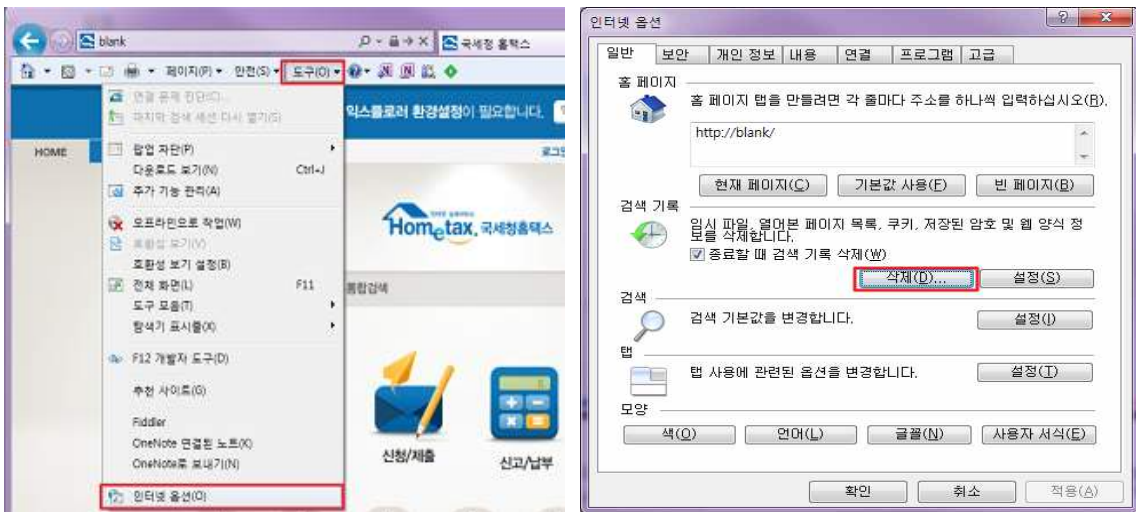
blank
국세청 홈택스
페이지(P) 안전(S) 도구(O)
연결 문제 진단(C)...
마지막 검색 세션 다시 열기(S)
익스플로러 환경설정이 필요합니다.
HOME
로그인
팝업 차단(P)
다운로드 보기(N) Ctrl+J
추가 기능 관리(A)
오프라인으로 작업(W)
호환성 보기(V)
호환성 보기 설정(B)
전체 화면(L) F11
도구 모음(T)
탐색기 표시줄(X)
F12 개발자 도구(D)
추천 사이트(G)
Fiddler
OneNote 연결된 노트(K)
OneNote로 보내기(N)
인터넷 옵션(O)
Hometax, 국세청홈택스
통합검색
신청/제출
신고/납부

인터넷 옵션
일반 보안 개인 정보 내용 연결 프로그램 고급
홈 페이지
홈 페이지 탭을 만들려면 각 줄마다 주소를 하나씩 입력하십시오(R).
http://blank/
현재 페이지(C) 기본값 사용(F) 빈 페이지(B)
검색 기록
임시 파일, 열어본 페이지 목록, 쿠키, 저장된 암호 및 웹 양식 정보를 삭제합니다.
종료할 때 검색 기록 삭제(W)
삭제(D)... 설정(S)
검색
검색 기본값을 변경합니다. 설정(I)
탭
탭 사용에 관련된 옵션을 변경합니다. 설정(T)
모양
색(O) 언어(L) 글꼴(N) 사용자 서식(E)
확인 취소 적용(A)